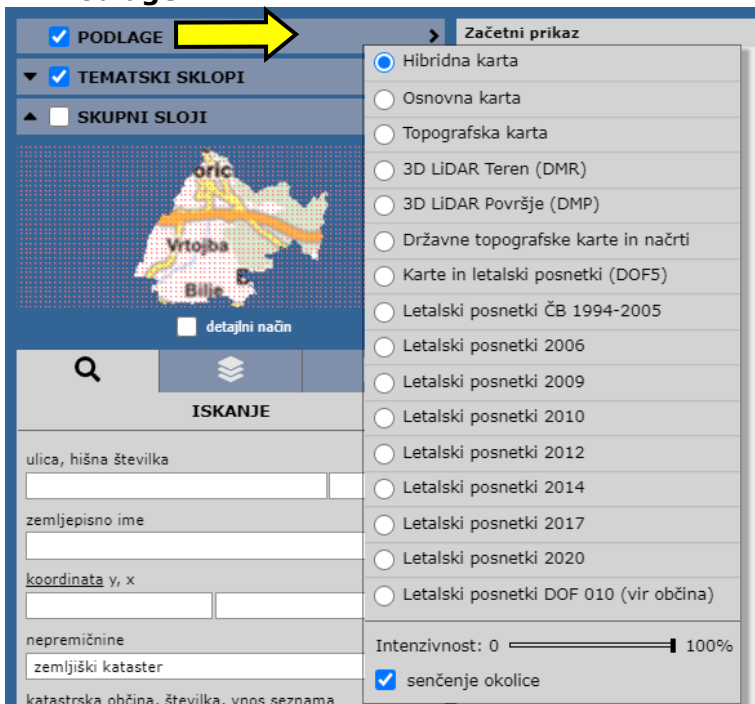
PODLAGE
TEMATSKI SKLOPI
SKUPNI SLOJI
orica
Vrtojba
Bilje
detajlni način
ISKANJE
ulica, hišna številka
zemljepisno ime
koordinata y, x
nepremičnine
zemljiški kataster
katastrska občina, številka, vnos seznama

Začetni prikaz
Hibridna karta
Osnovna karta
Topografska karta
3D LiDAR Teren (DMR)
3D LiDAR Površje (DMP)
Državne topografske karte in načrti
Karte in letalski posnetki (DOF5)
Letalski posnetki ČB 1994-2005
Letalski posnetki 2006
Letalski posnetki 2009
Letalski posnetki 2010
Letalski posnetki 2012
Letalski posnetki 2014
Letalski posnetki 2017
Letalski posnetki 2020
Letalski posnetki DOF 010 (vir občina)
Intenzivnost: 0 100%
senčenje okolice